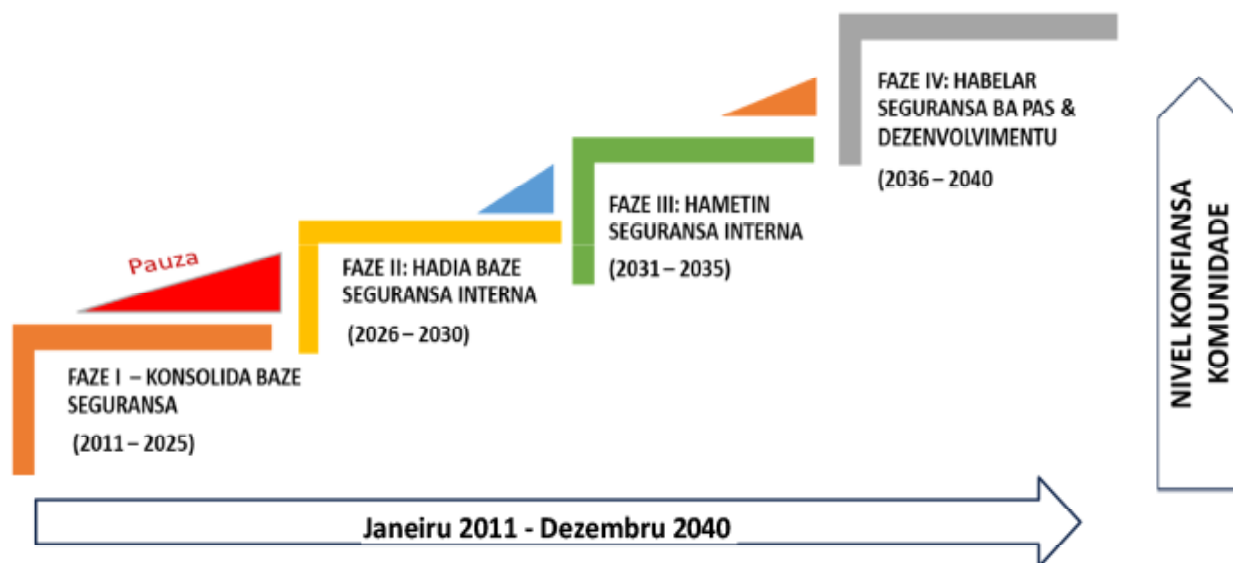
Pauza

FAZE I – KONSOLIDA BAZE SEGURANSA

(2011 – 2025)

FAZE II: HADIA BAZE SEGURANSA INTERNA

(2026 – 2030)

FAZE III: HAMETIN SEGURANSA INTERNA

(2031 – 2035)

FAZE IV: HABELAR SEGURANSA BA PAS & DEZENVOLVIMENTU

(2036 – 2040

NIVEL KONFIANSA KOMUNIDADE

Janeiru 2011 - Dezembru 2040